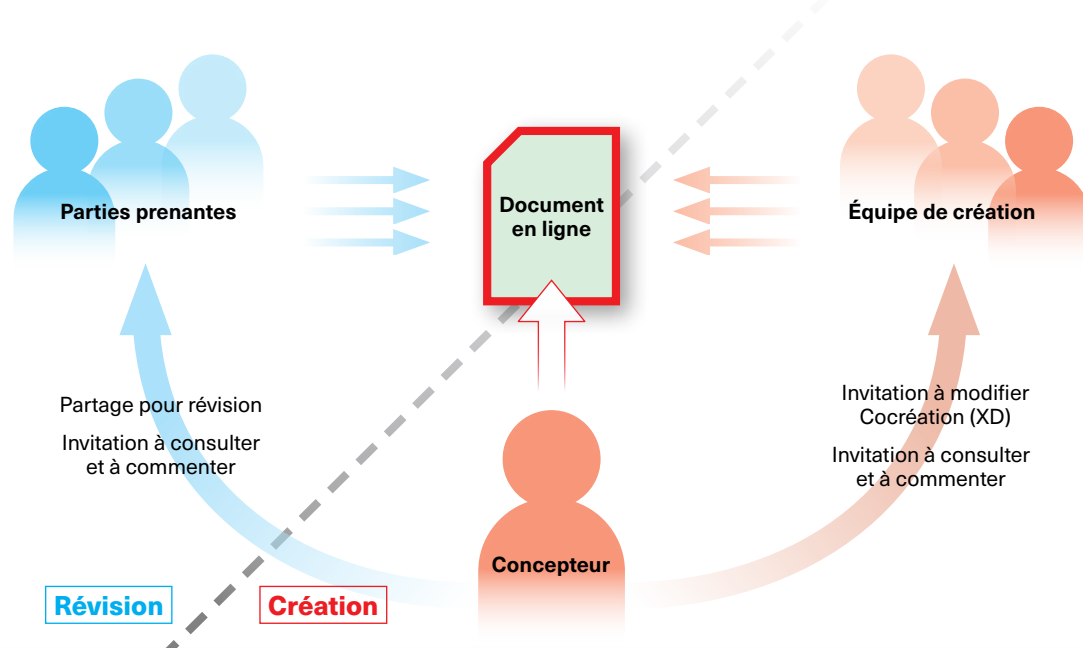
Parties prenantes

Document en ligne

Équipe de création

Partage pour révision

Invitation à consulter et à commenter

Invitation à modifier Cocréation (XD)

Invitation à consulter et à commenter

Concepteur

Révision

Création